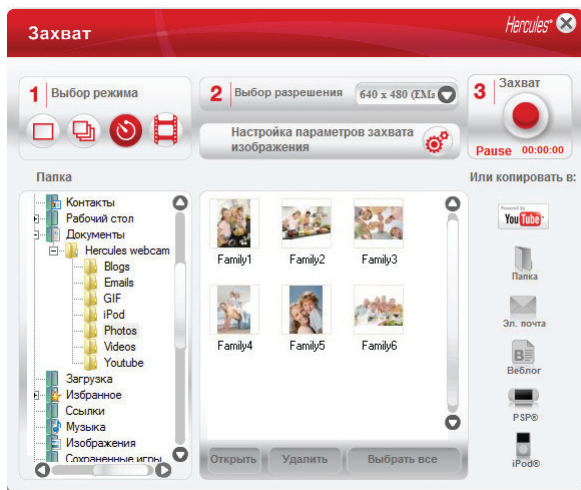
Захват

Hercules®

1 Выбор режима

2 Выбор разрешения 640 x 480 (EMz

Настройка параметров захвата изображения

3 Захват

Pause 00:00:00

Папка

Контакты
Рабочий стол
Документы
Hercules webcam
Blogs
Emails
GIF
iPod
Photos
Videos
Youtube
Загрузка
Избранное
Ссылки
Музыка
Изображения
Сохраненные игры

Family1
Family2
Family3
Family4
Family5
Family6

Открыть
Удалить
Выбрать все

Или копировать в:

Powered by YouTube

Папка

Эл. почта

Веблог

PSP®

iPod®